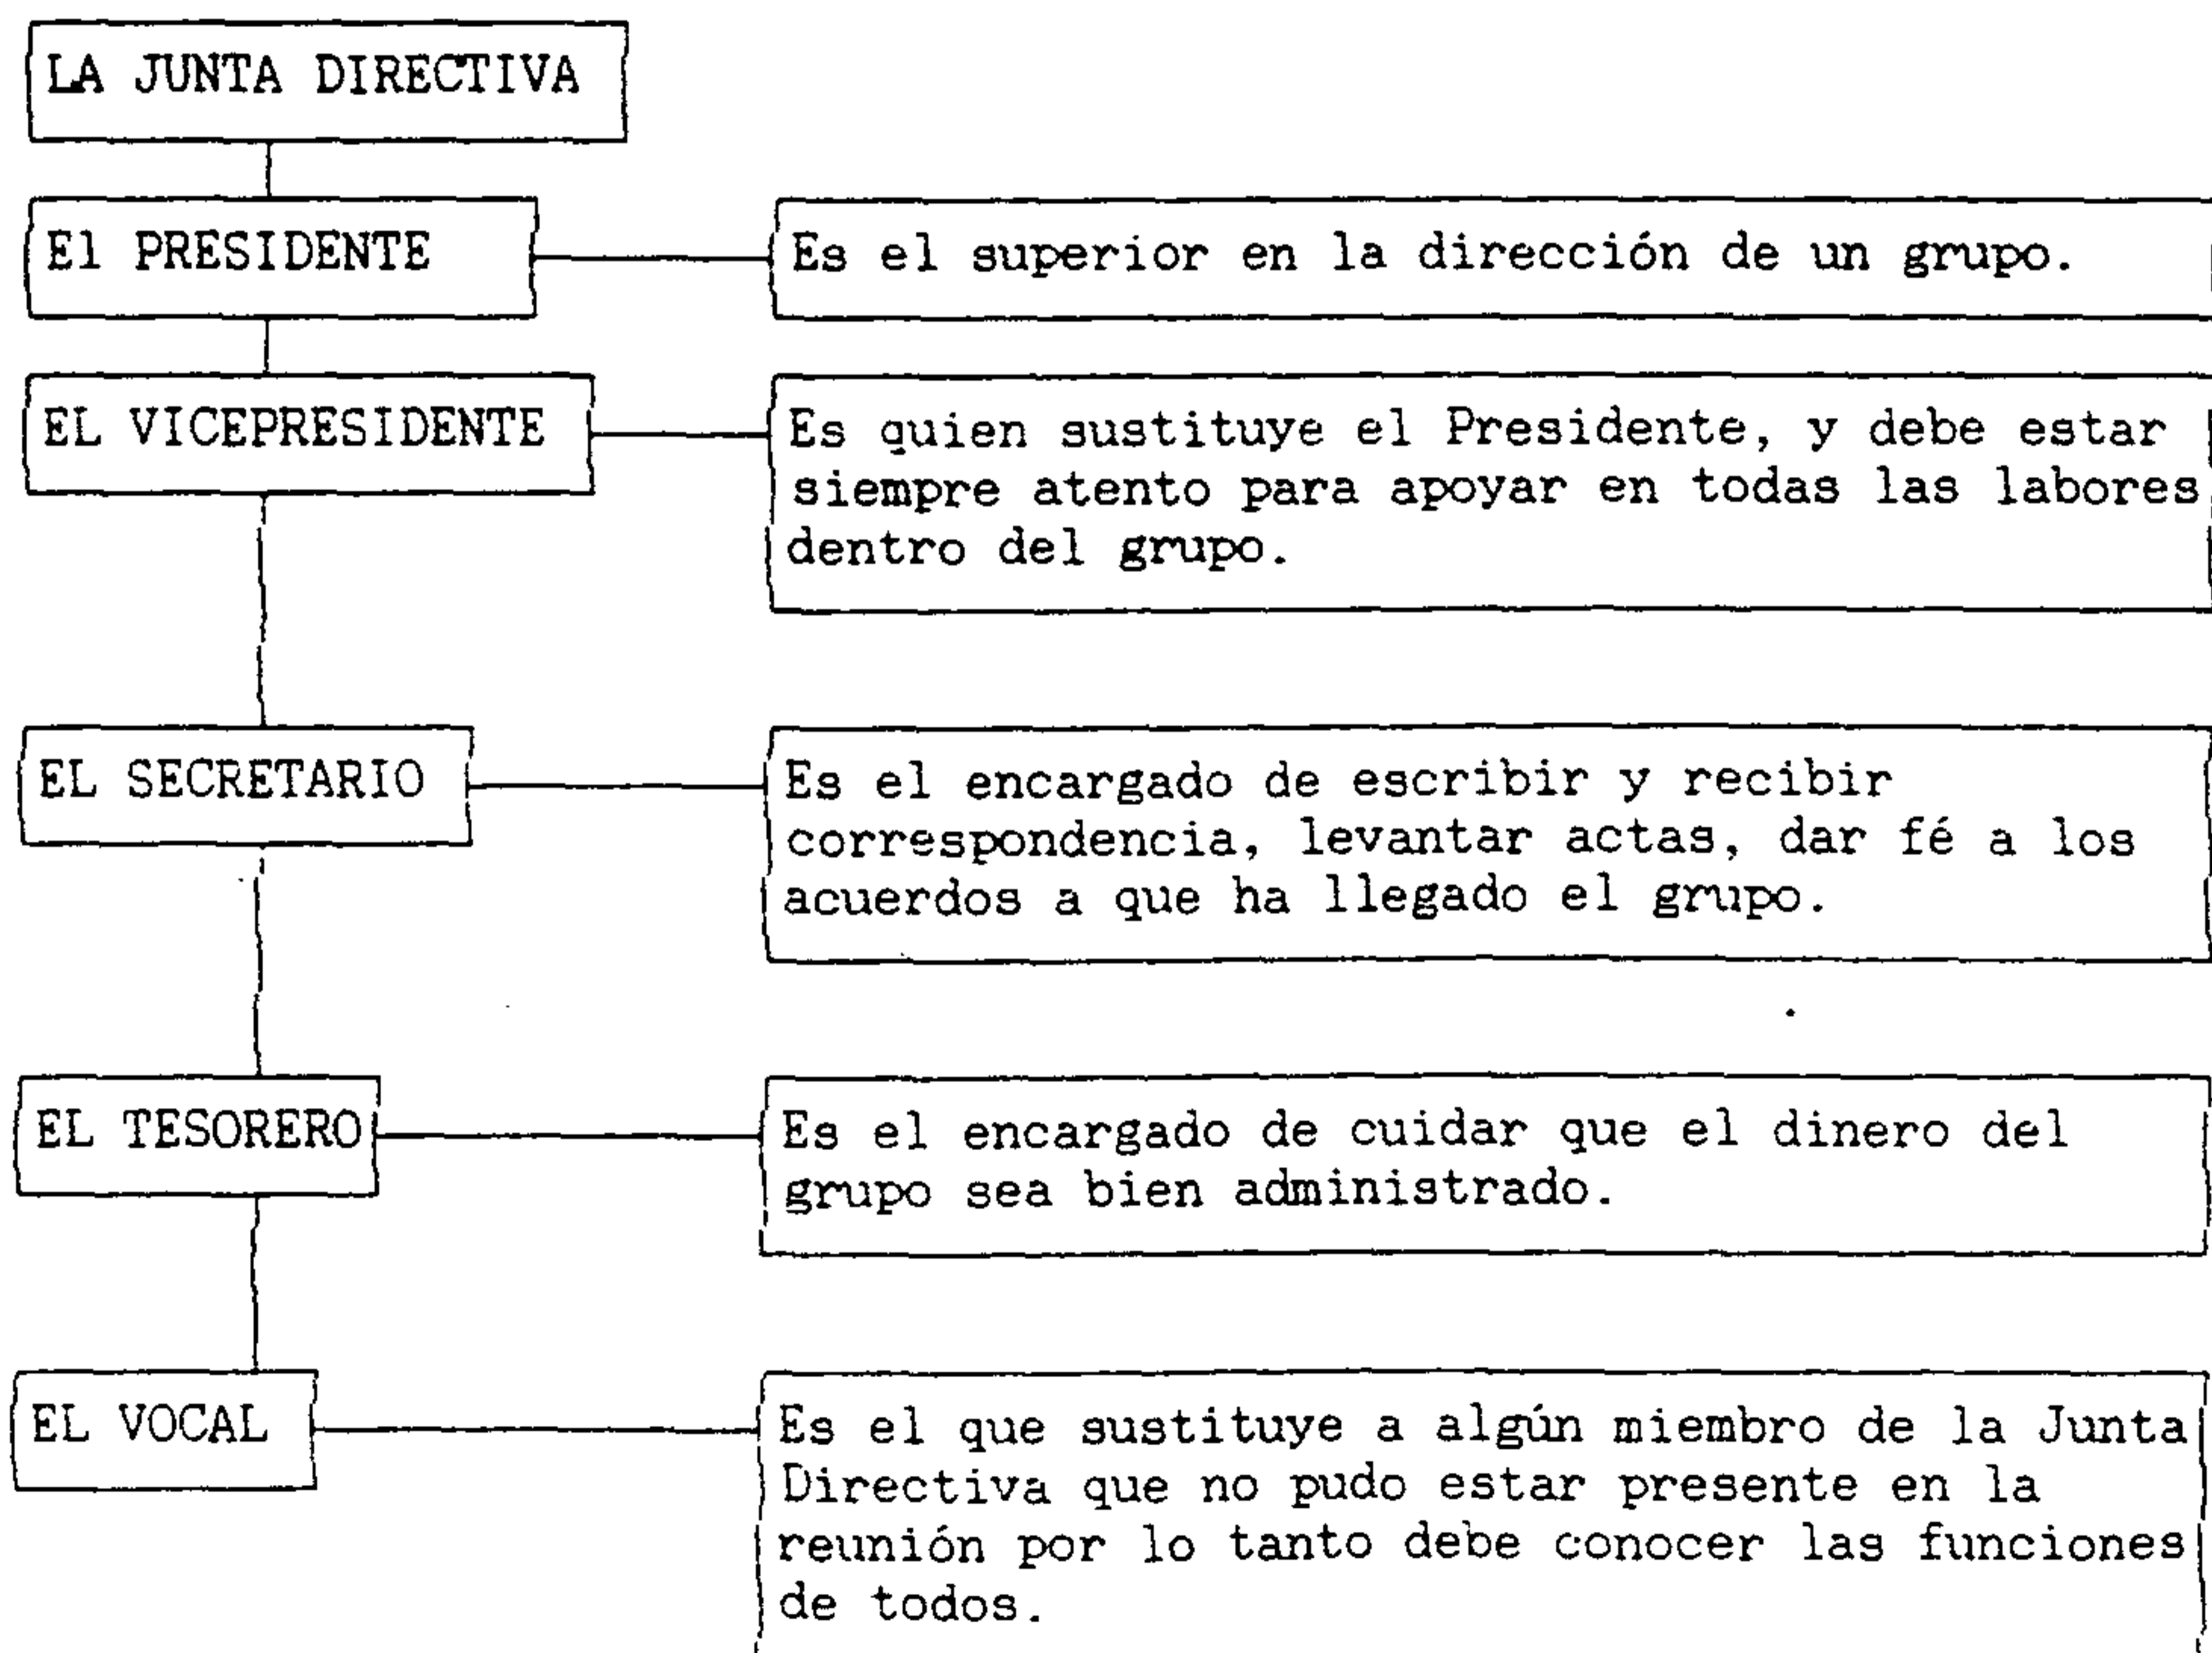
LA JUNTA DIRECTIVA

El PRESIDENTE

Es el superior en la dirección de un grupo.

EL VICEPRESIDENTE

Es quien sustituye el Presidente, y debe estar siempre atento para apoyar en todas las labores dentro del grupo.

EL SECRETARIO

Es el encargado de escribir y recibir correspondencia, levantar actas, dar fé a los acuerdos a que ha llegado el grupo.

EL TESORERO

Es el encargado de cuidar que el dinero del grupo sea bien administrado.

EL VOCAL

Es el que sustituye a algún miembro de la Junta Directiva que no pudo estar presente en la reunión por lo tanto debe conocer las funciones de todos.